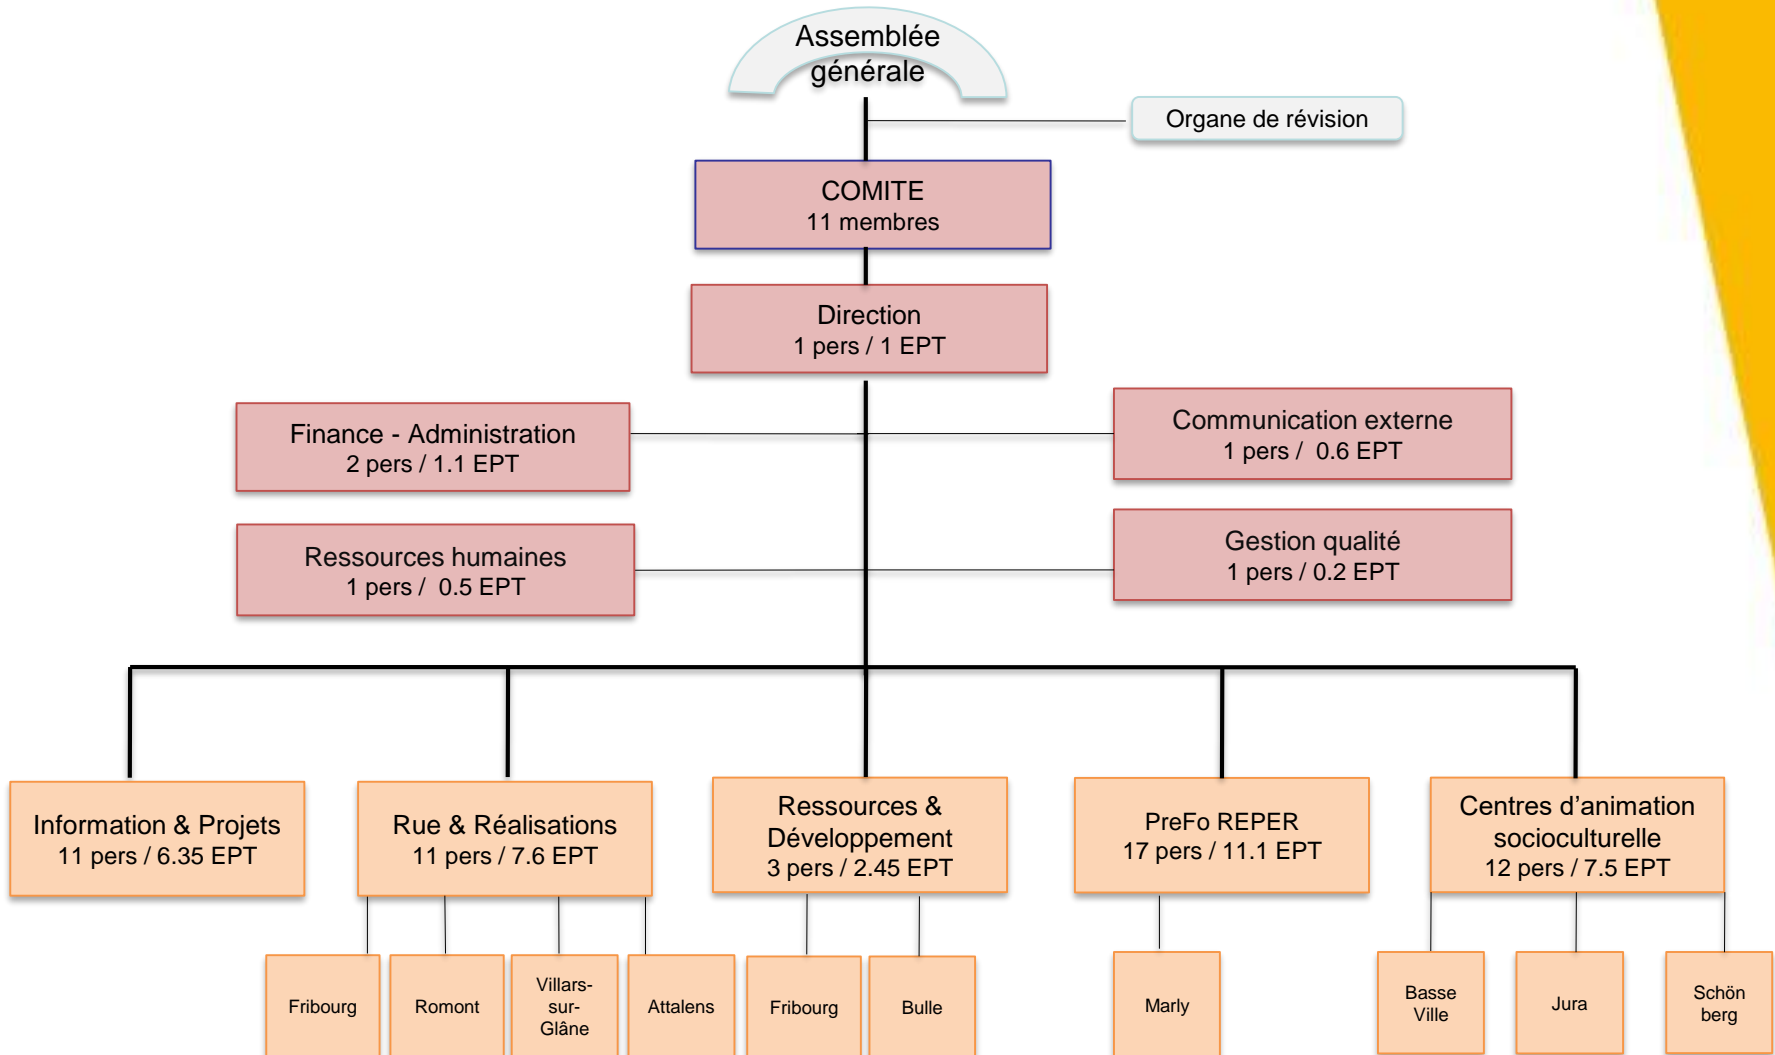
Assemblée générale

Organe de révision

COMITE
11 membres

Direction
1 pers / 1 EPT

Finance - Administration
2 pers / 1.1 EPT

Communication externe
1 pers / 0.6 EPT

Ressources humaines
1 pers / 0.5 EPT

Gestion qualité
1 pers / 0.2 EPT

Information & Projets
11 pers / 6.35 EPT

Rue & Réalisations
11 pers / 7.6 EPT

Ressources & Développement
3 pers / 2.45 EPT

PreFo REPER
17 pers / 11.1 EPT

Centres d'animation socioculturelle
12 pers / 7.5 EPT

Fribourg

Romont

Villars-sur-Glâne

Attalens

Fribourg

Bulle

Marly

Basse Ville

Jura

Schön berg